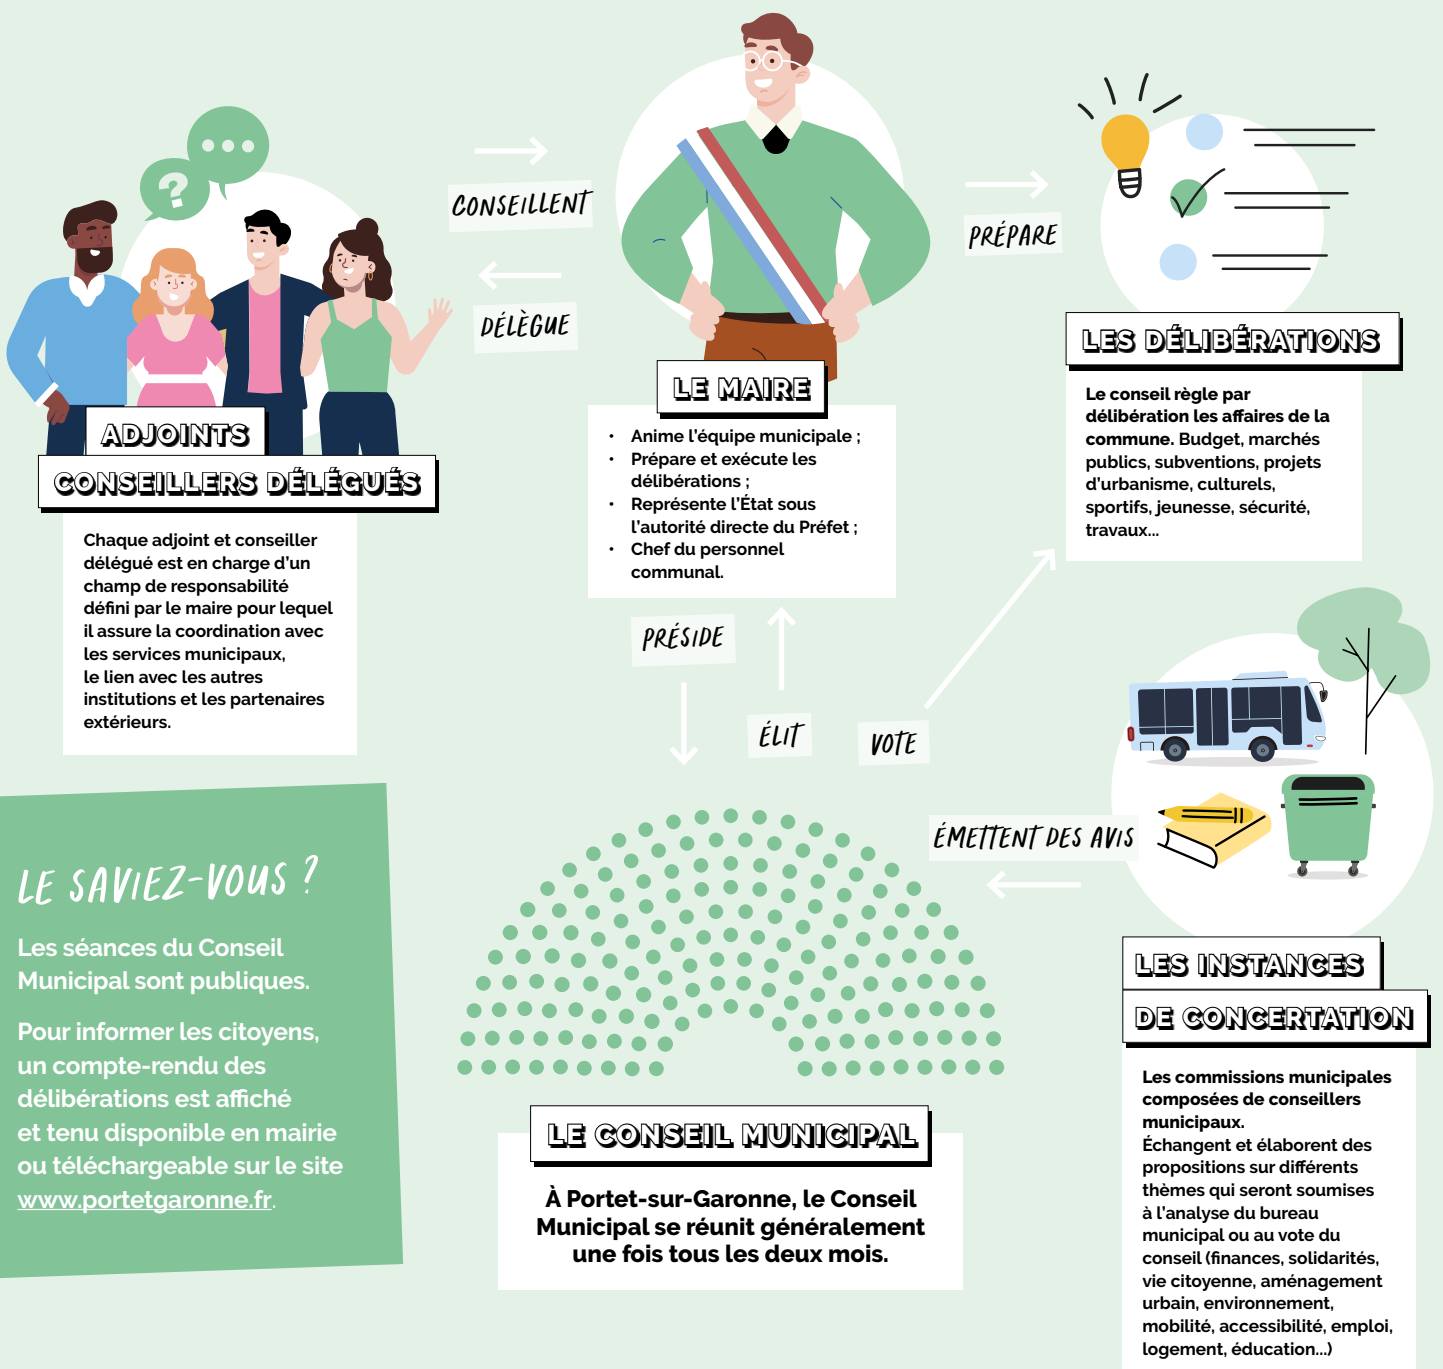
CONSEILLENT

DÉLÈGUE

PRÉPARE

ADJOINTS

CONSEILLERS DÉLÉGUÉS

Chaque adjoint et conseiller délégué est en charge d'un champ de responsabilité défini par le maire pour lequel il assure la coordination avec les services municipaux, le lien avec les autres institutions et les partenaires extérieurs.

LE MAIRE

- Anime l'équipe municipale ;
- Prépare et exécute les délibérations ;
- Représente l'État sous l'autorité directe du Préfet ;
- Chef du personnel communal.

LES DÉLIBÉRATIONS

**Le conseil règle par délibération les affaires de la commune.** Budget, marchés publics, subventions, projets d'urbanisme, culturels, sportifs, jeunesse, sécurité, travaux...

PRÉSIDE

ÉLIT

VOTE

ÉMETTENT DES AVIS

LE SAVIEZ-VOUS ?

Les séances du Conseil Municipal sont publiques.

Pour informer les citoyens, un compte-rendu des délibérations est affiché et tenu disponible en mairie ou téléchargeable sur le site www.portetgaronne.fr.

LE CONSEIL MUNICIPAL

À Portet-sur-Garonne, le Conseil Municipal se réunit généralement une fois tous les deux mois.

LES INSTANCES DE CONCERTATION

**Les commissions municipales composées de conseillers municipaux.**
Échangent et élaborent des propositions sur différents thèmes qui seront soumises à l'analyse du bureau municipal ou au vote du conseil (finances, solidarités, vie citoyenne, aménagement urbain, environnement, mobilité, accessibilité, emploi, logement, éducation...)